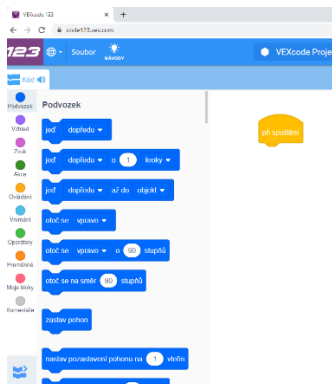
VEXcode 123
code123.vex.com
123
Soubor
NÁVODY
VEXcode Proje
Kód
Podvozek
Vzhled
Zvuk
Akce
Ovládání
Vnímání
Operátory
Proměnné
Moje bloky
Komentáře
Podvozek
jeď dopředu
jeď dopředu o 1 kroky
jeď dopředu až do objekt
otoč se vpravo
otoč se vpravo o 90 stupňů
otoč se na směr 90 stupňů
zastav pohon
nastav zpoždění pohonu na 1 vteřin
při spuštění